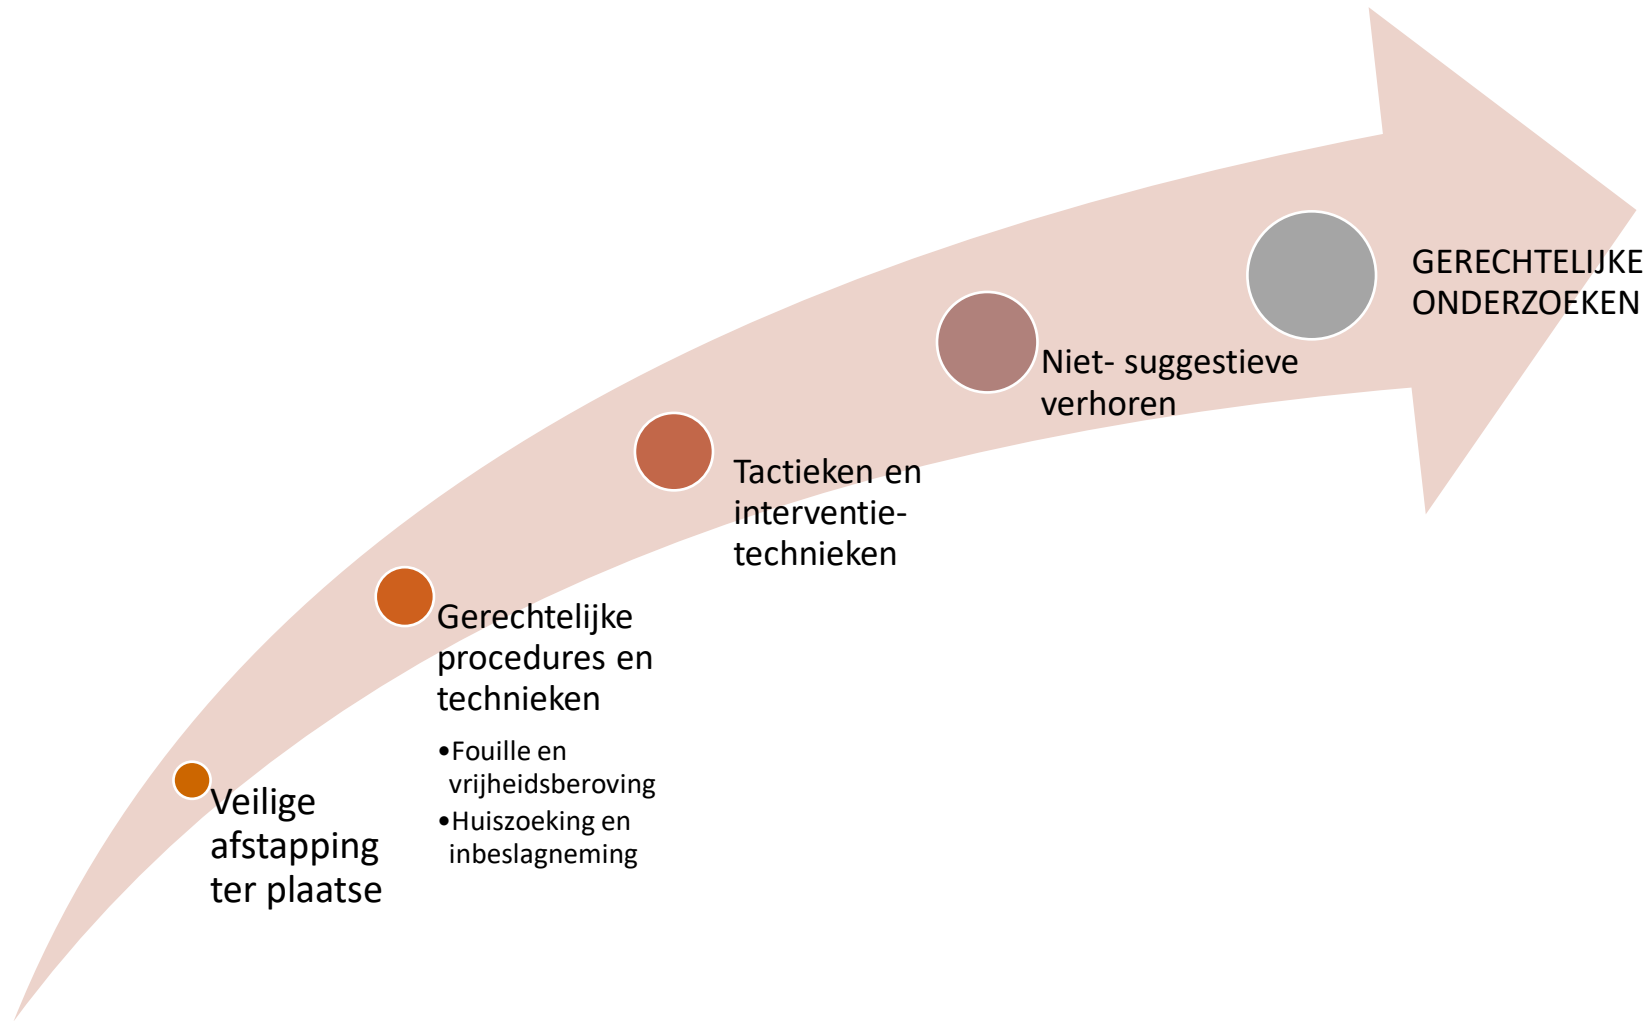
Veilige afstapping ter plaatse

Gerechtelijke procedures en technieken

- Fouille en vrijheidsberoving
- Huiszoeking en inbeslagneming

Tactieken en interventie-technieken

Niet- suggestieve verhoren

GERECHTELIJKE ONDERZOEKEN